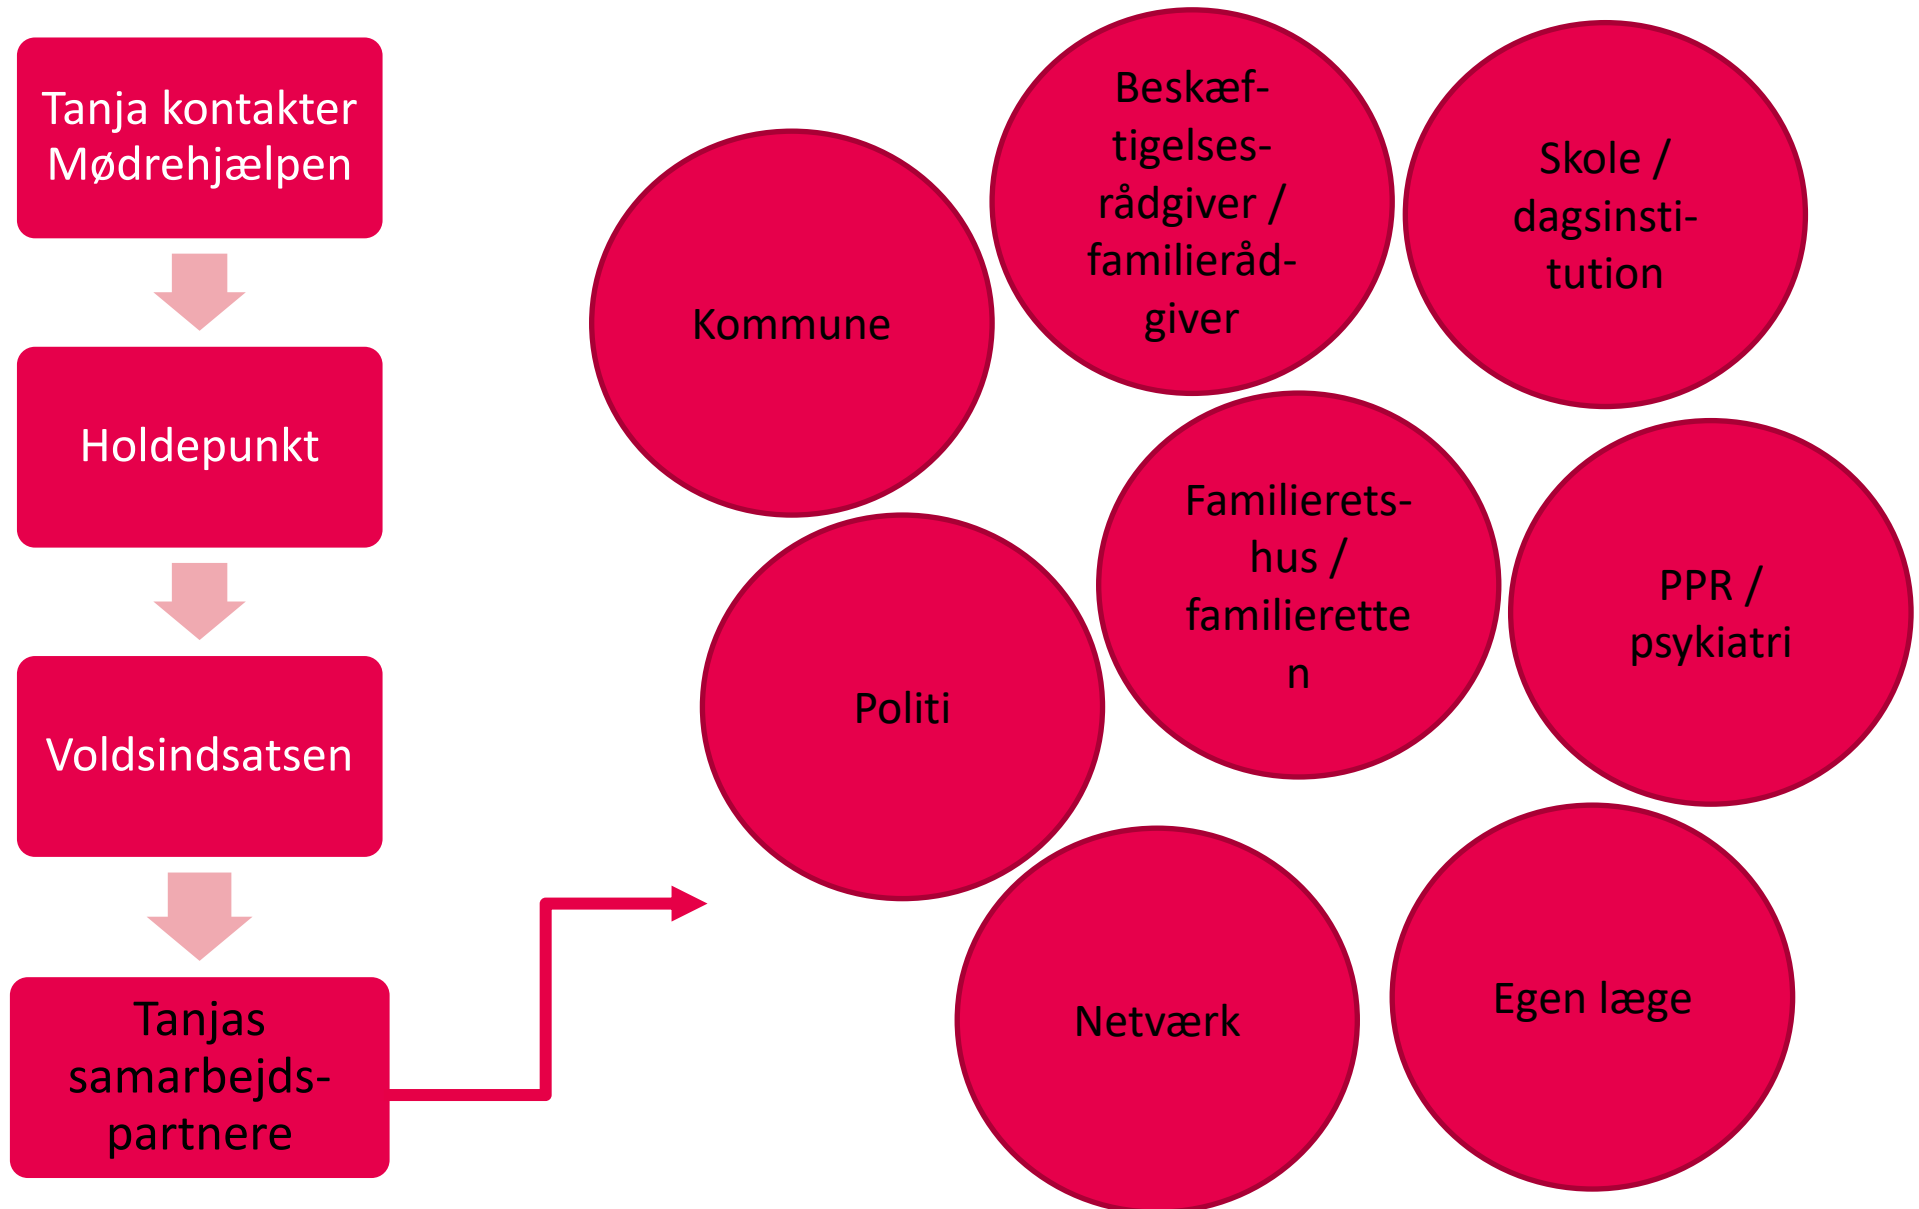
Tanja kontakter Mødrehjælpen

Holdepunkt

Voldsindsatsen

Tanjas samarbejdspartnere

Kommune

Beskæftigelsesrådgiver / familierådgiver

Skole / dagsinstitution

Politi

Familieretshus / familieretten

PPR / psykiatri

Netværk

Egen læge